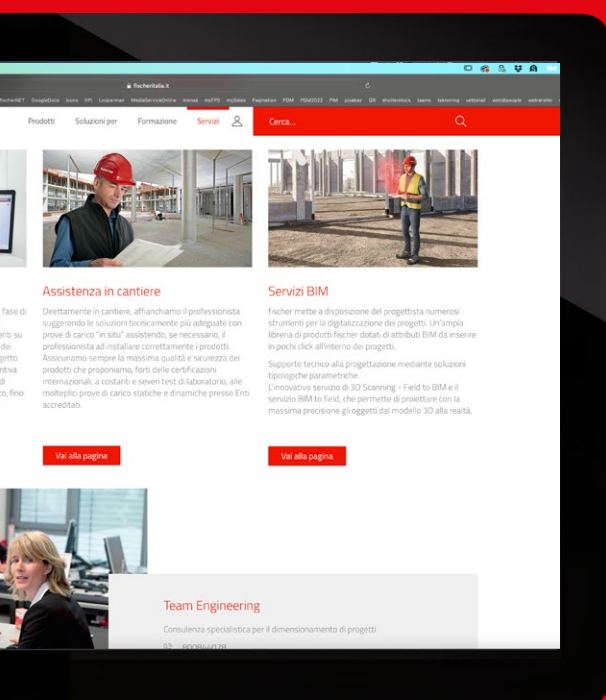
fischeritalia.it

fischerNET GoogleDocs Icons XPI Leoperman MediaServiceOnline mense myFPS myData Paginetion FDM FDM2022 FM pixabay QR shutterstock teams teknoring settoriali wordlpeople wetransfer

Prodotti Soluzioni per Formazione Servizi

Cerca...

Assistenza in cantiere

Direttamente in cantiere, affianchiamo il professionista suggerendo le soluzioni tecnicamente più adeguate con prove di carico "in situ" assistendo, se necessario, il professionista ad installare correttamente i prodotti. Assicuriamo sempre la massima qualità e sicurezza dei prodotti che proponiamo, forti delle certificazioni internazionali, a costanti e severi test di laboratorio, alle molteplici prove di carico statiche e dinamiche presso Enti accreditati.

Vai alla pagina

Servizi BIM

fischer mette a disposizione del progettista numerosi strumenti per la digitalizzazione dei progetti. Un'ampia libreria di prodotti fischer dotati di attributi BIM da inserire in pochi click all'interno dei progetti.

Supporto tecnico alla progettazione mediante soluzioni tipologiche parametriche.
L'innovativo servizio di 3D Scanning - Field to BIM e il servizio BIM to field, che permette di proiettare con la massima precisione gli oggetti dal modello 3D alla realtà.

Vai alla pagina

Team Engineering

Consulenza specialistica per il dimensionamento di progetti

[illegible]